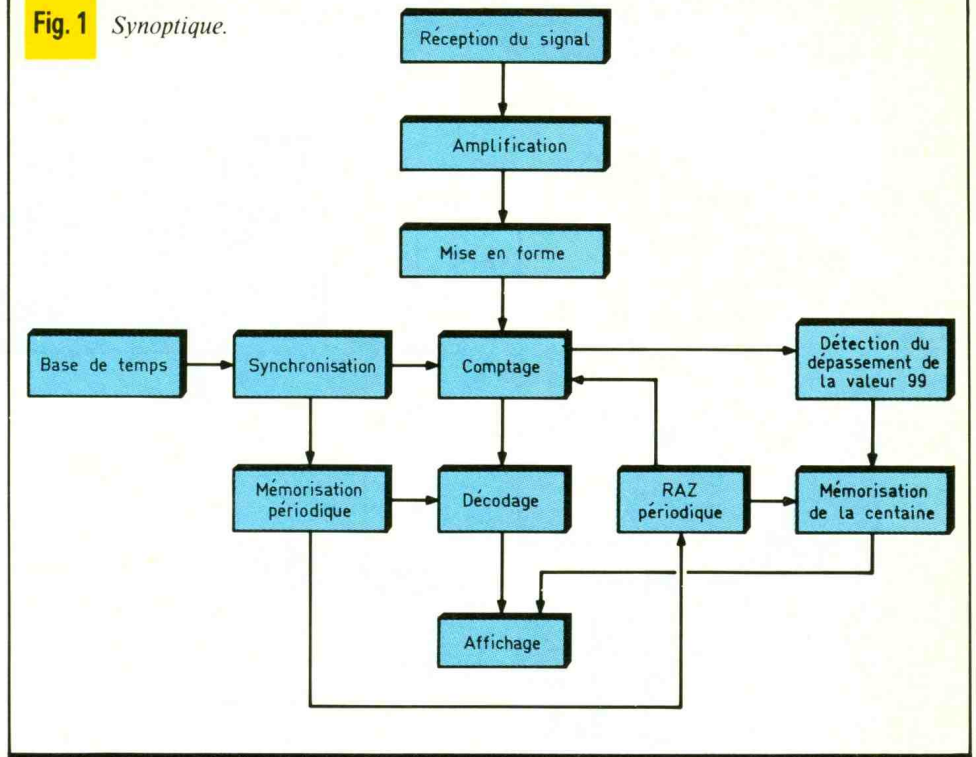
Fig. 1 Synoptique.

Réception du signal

Amplification

Mise en forme

Base de temps

Synchronisation

Comptage

Détection du dépassement de la valeur 99

Mémorisation périodique

Décodage

RAZ périodique

Mémorisation de la centaine

Affichage